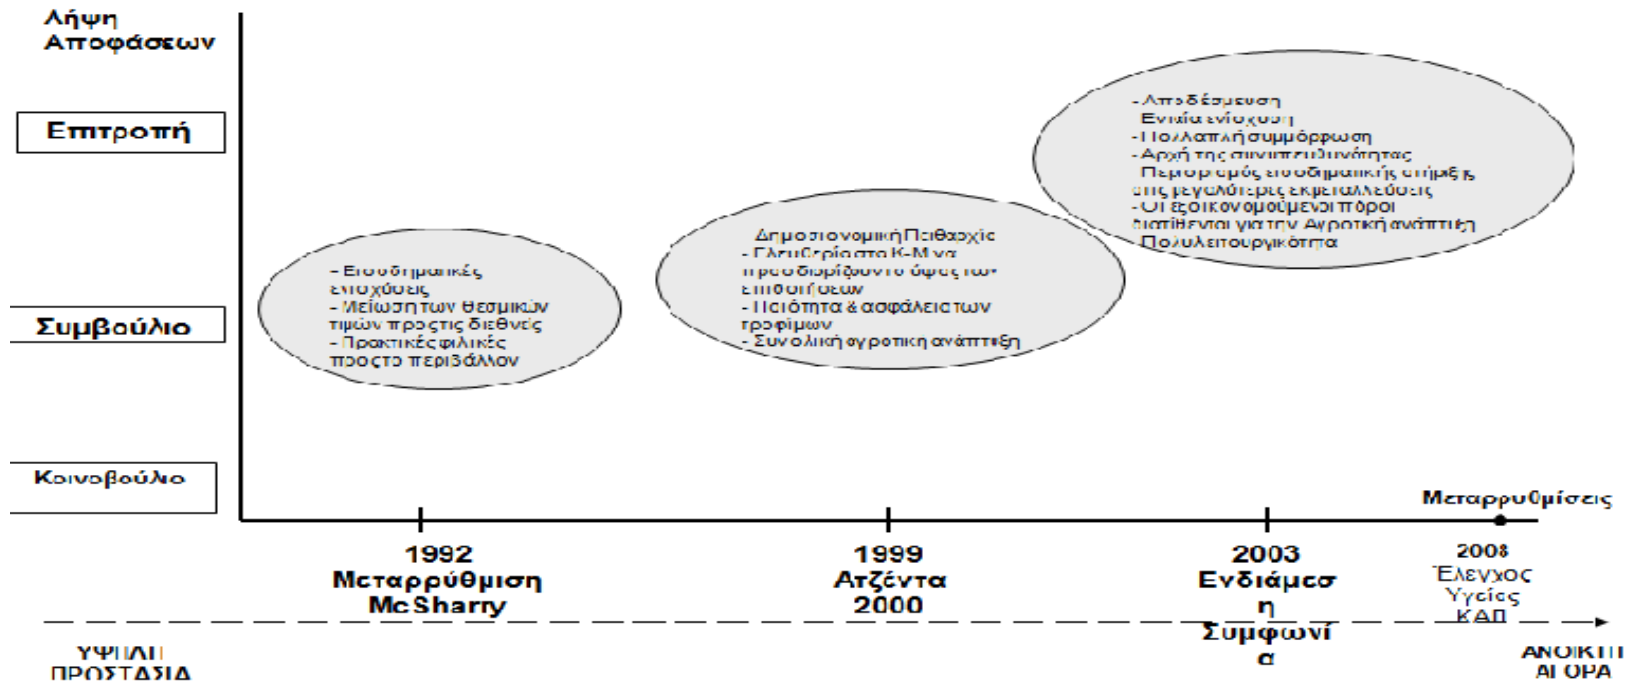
Λήψη Αποφάσεων

Επιτροπή

Συμβούλιο

Κοινοβούλιο

- Εισοδηματικές ενισχύσεις
- Μείωση των θεσμικών τιμών προς τις διεθνείς
- Πρακτικές φιλικές προς το περιβάλλον

Δημοσιονομική Πειθαρχία
- Ελευθερία στα Κ-Μ να προσδιορίζουν το ύψος των επιδοτήσεων
- Ποιότητα & ασφάλεια των τροφίμων
- Συνολική αγροτική ανάπτυξη

- Αποδέσμευση
Ενιαία ενίσχυση
- Πολλαπλή συμμόρφωση
- Αρχή της συνυπευθυνότητας
Περιορισμός εισοδηματικής στήριξης στις μεγαλύτερες εκμεταλλεύσεις
- Οι εξοικονομούμενοι πόροι διατίθενται για την Αγροτική ανάπτυξη
Πολυλειτουργικότητα

Μεταρρυθμίσεις

1992
Μεταρρύθμιση McSharry

1999
Ατζέντα 2000

2003
Ενδιάμεση Συμφωνία

2008
Έλεγχος Υγείας ΚΑΠ

ΥΨΗΛΗ ΠΡΟΣΤΑΣΙΑ

ΑΝΟΙΚΤΗ ΑΓΟΡΑ